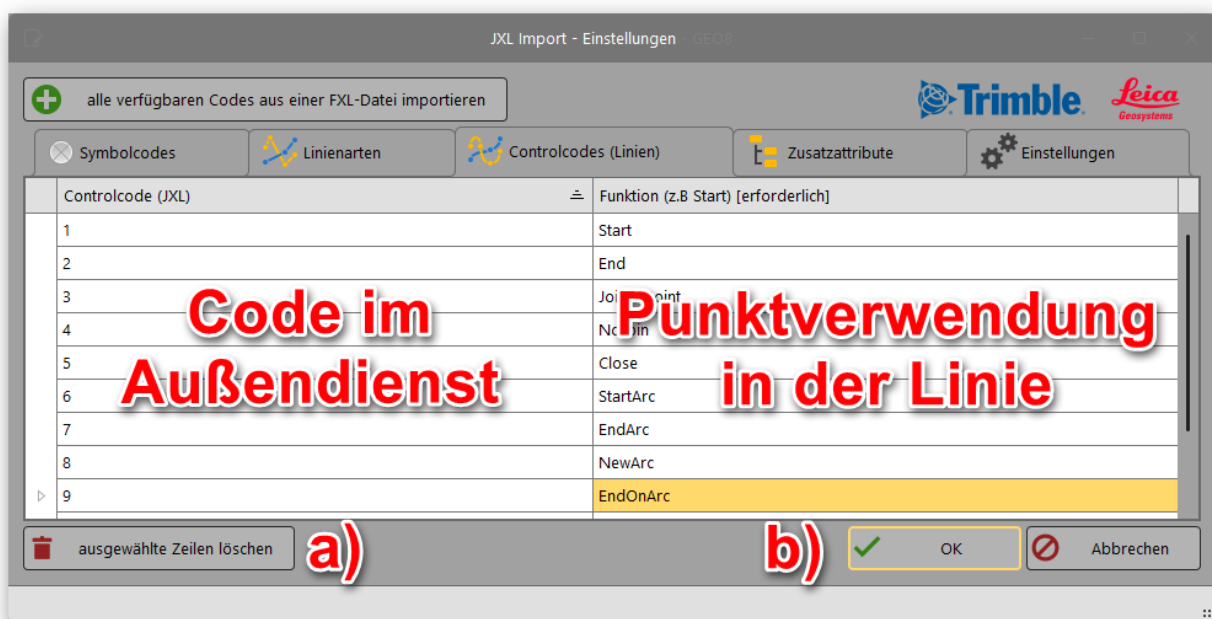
JXL Import - Einstellungen GEO8

alle verfügbaren Codes aus einer FXL-Datei importieren

Trimble. Leica Geosystems

Symbolcodes | Linienarten | Controlcodes (Linien) | Zusatzattribute | Einstellungen

| Controlcode (JXL) | Funktion (z.B Start) [erforderlich] |
|---|---|
| 1 | Start |
| 2 | End |
| 3 | Joi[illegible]oint |
| 4 | No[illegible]in |
| 5 | Close |
| 6 | StartArc |
| 7 | EndArc |
| 8 | NewArc |
| 9 | EndOnArc |

Code im Außendienst

Punktverwendung in der Linie

ausgewählte Zeilen löschen

a)

b)

OK

Abbrechen